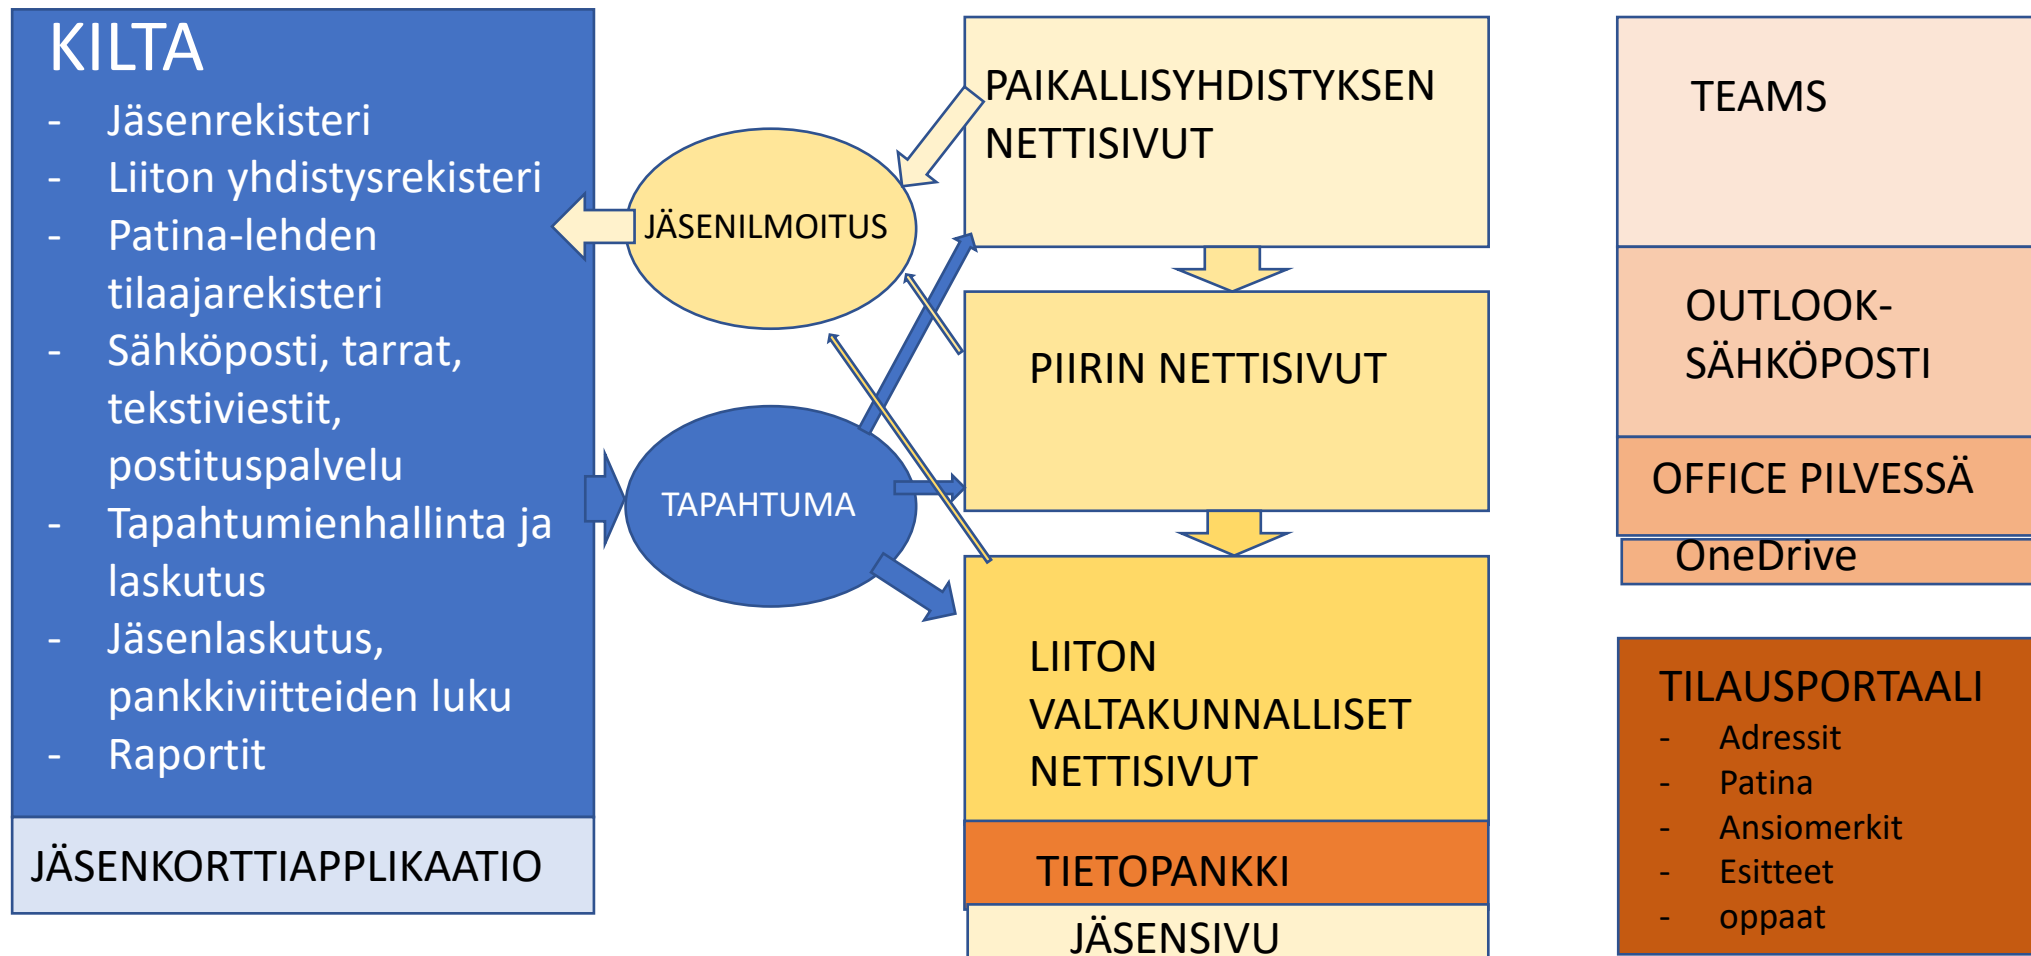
KILTA
- Jäsenrekisteri
- Liiton yhdistysrekisteri
- Patina-lehden tilaajarekisteri
- Sähköposti, tarrat, tekstiviestit, postituspalvelu
- Tapahtumienhallinta ja laskutus
- Jäsenlaskutus, pankkiviitteiden luku
- Raportit

JÄSENKORTTIAPPLIKAATIO

JÄSENILMOITUS

TAPAHTUMA

PAIKALLISYHDISTYKSEN NETTISIVUT

PIIRIN NETTISIVUT

LIITON VALTAKUNNALLISET NETTISIVUT

TIETOPANKKI

JÄSENSIVU

TEAMS

OUTLOOK-SÄHKÖPOSTI

OFFICE PILVESSÄ

OneDrive

TILAUSPORTAALI
- Adressit
- Patina
- Ansiomerkit
- Esitteet
- oppaat